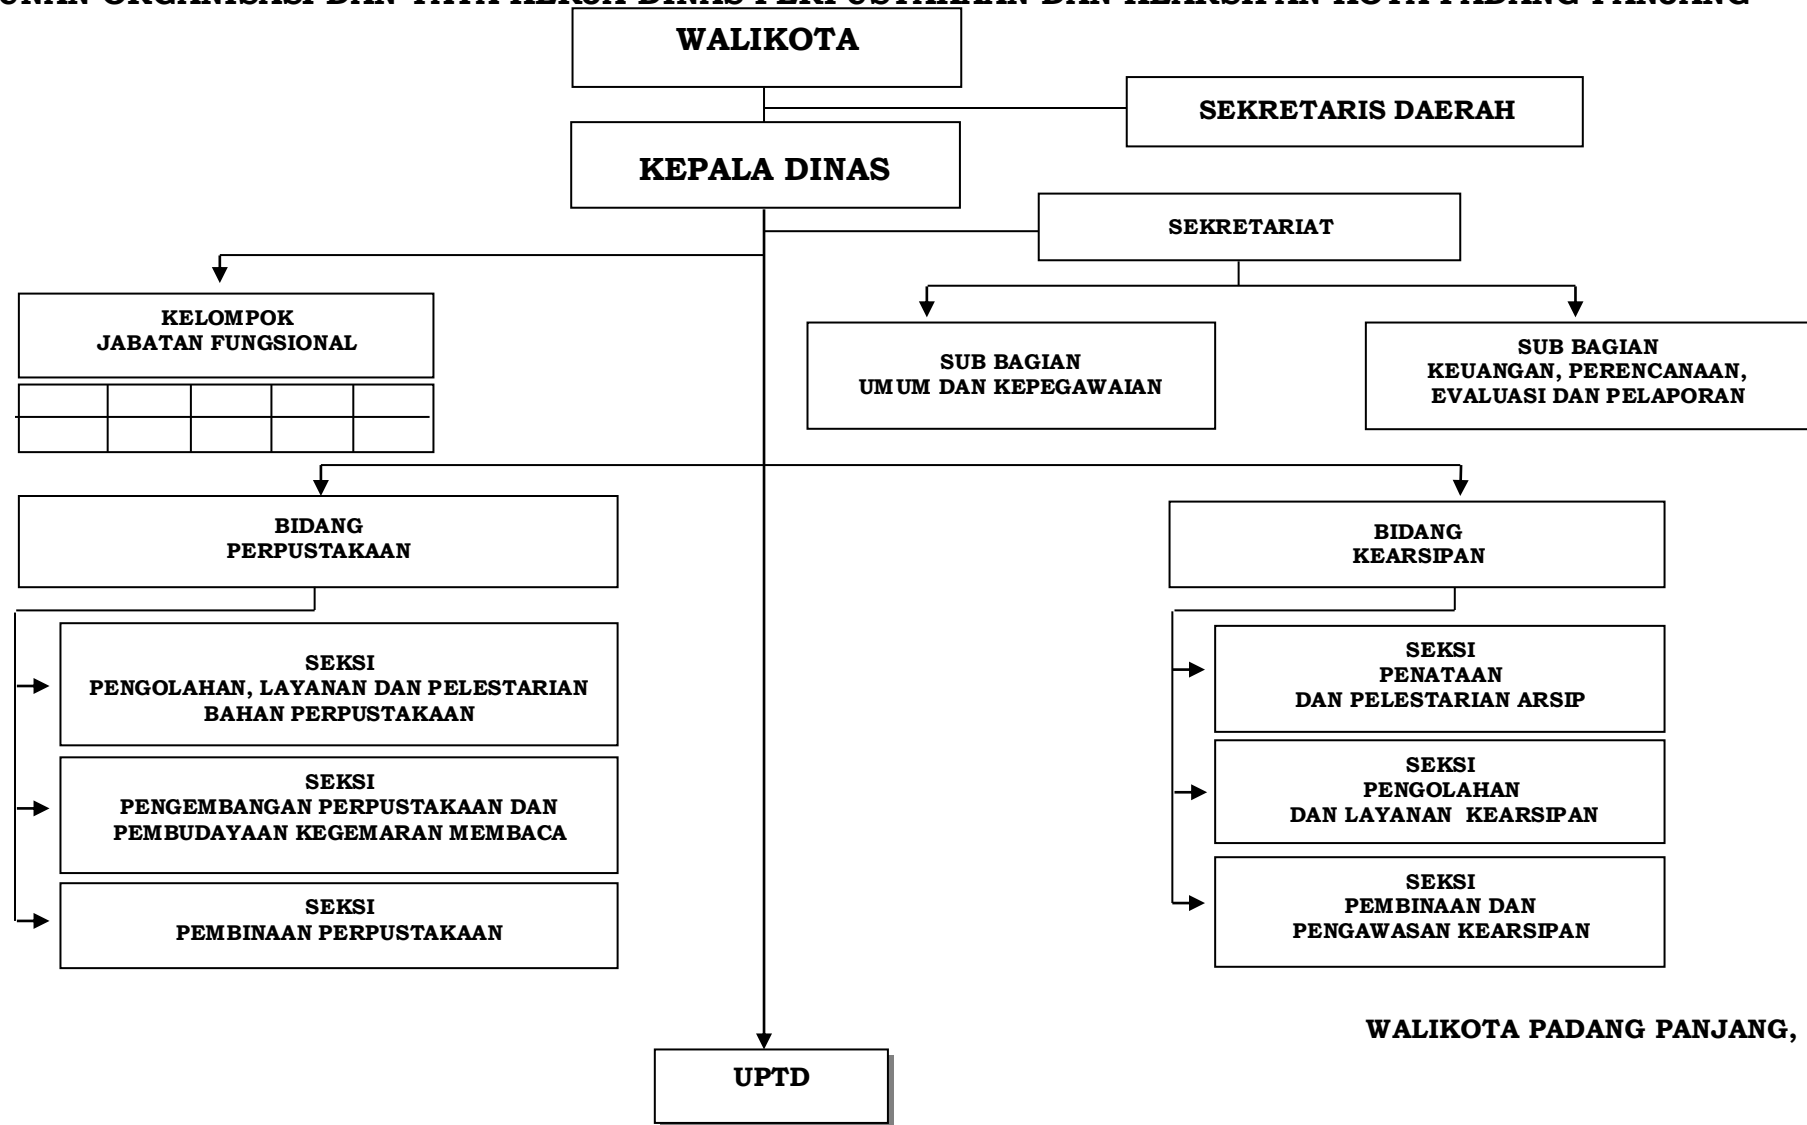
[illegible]UMAN ORGANISASI DAN TATA KERJA DINAS PERPUSTAKAAN DAN KEARSIPAN KOTA PADANG PANJANG

WALIKOTA

SEKRETARIS DAERAH

KEPALA DINAS

SEKRETARIAT

KELOMPOK JABATAN FUNGSIONAL

SUB BAGIAN UMUM DAN KEPEGAWAIAN

SUB BAGIAN KEUANGAN, PERENCANAAN, EVALUASI DAN PELAPORAN

BIDANG PERPUSTAKAAN

BIDANG KEARSIPAN

SEKSI PENGOLAHAN, LAYANAN DAN PELESTARIAN BAHAN PERPUSTAKAAN

SEKSI PENGEMBANGAN PERPUSTAKAAN DAN PEMBUDAYAAN KEGEMARAN MEMBACA

SEKSI PEMBINAAN PERPUSTAKAAN

SEKSI PENATAAN DAN PELESTARIAN ARSIP

SEKSI PENGOLAHAN DAN LAYANAN KEARSIPAN

SEKSI PEMBINAAN DAN PENGAWASAN KEARSIPAN

WALIKOTA PADANG PANJANG,

UPTD